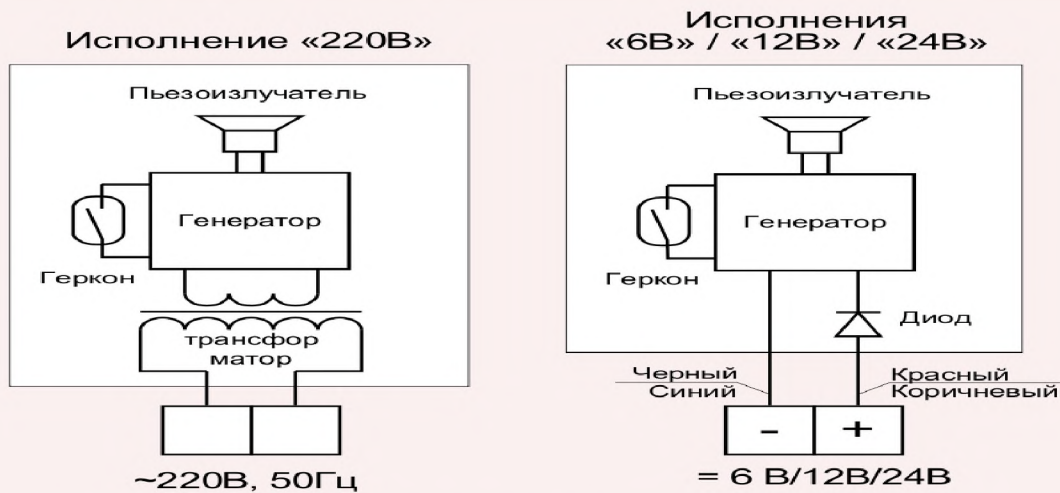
Исполнение «220В»

Пьезоизлучатель

Генератор

Геркон

трансфор матор

~220В, 50Гц

Исполнения «6В» / «12В» / «24В»

Пьезоизлучатель

Генератор

Геркон

Диод

Черный
Синий

Красный
Коричневый

–

+

= 6 В/12В/24В